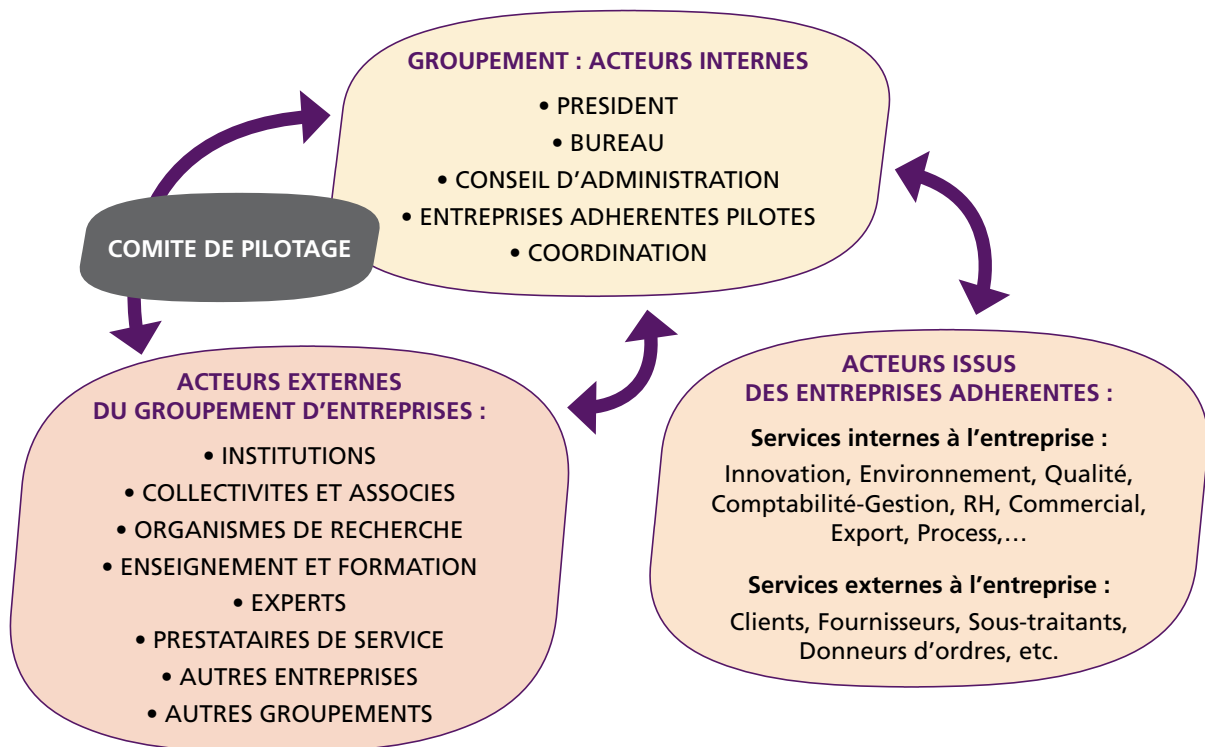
GROUPEMENT : ACTEURS INTERNES

• PRESIDENT
• BUREAU
• CONSEIL D'ADMINISTRATION
• ENTREPRISES ADHERENTES PILOTES
• COORDINATION

COMITE DE PILOTAGE

ACTEURS EXTERNES
DU GROUPEMENT D'ENTREPRISES :

• INSTITUTIONS
• COLLECTIVITES ET ASSOCIES
• ORGANISMES DE RECHERCHE
• ENSEIGNEMENT ET FORMATION
• EXPERTS
• PRESTATAIRES DE SERVICE
• AUTRES ENTREPRISES
• AUTRES GROUPEMENTS

ACTEURS ISSUS
DES ENTREPRISES ADHERENTES :

Services internes à l'entreprise :
Innovation, Environnement, Qualité, Comptabilité-Gestion, RH, Commercial, Export, Process,…

Services externes à l'entreprise :
Clients, Fournisseurs, Sous-traitants, Donneurs d'ordres, etc.